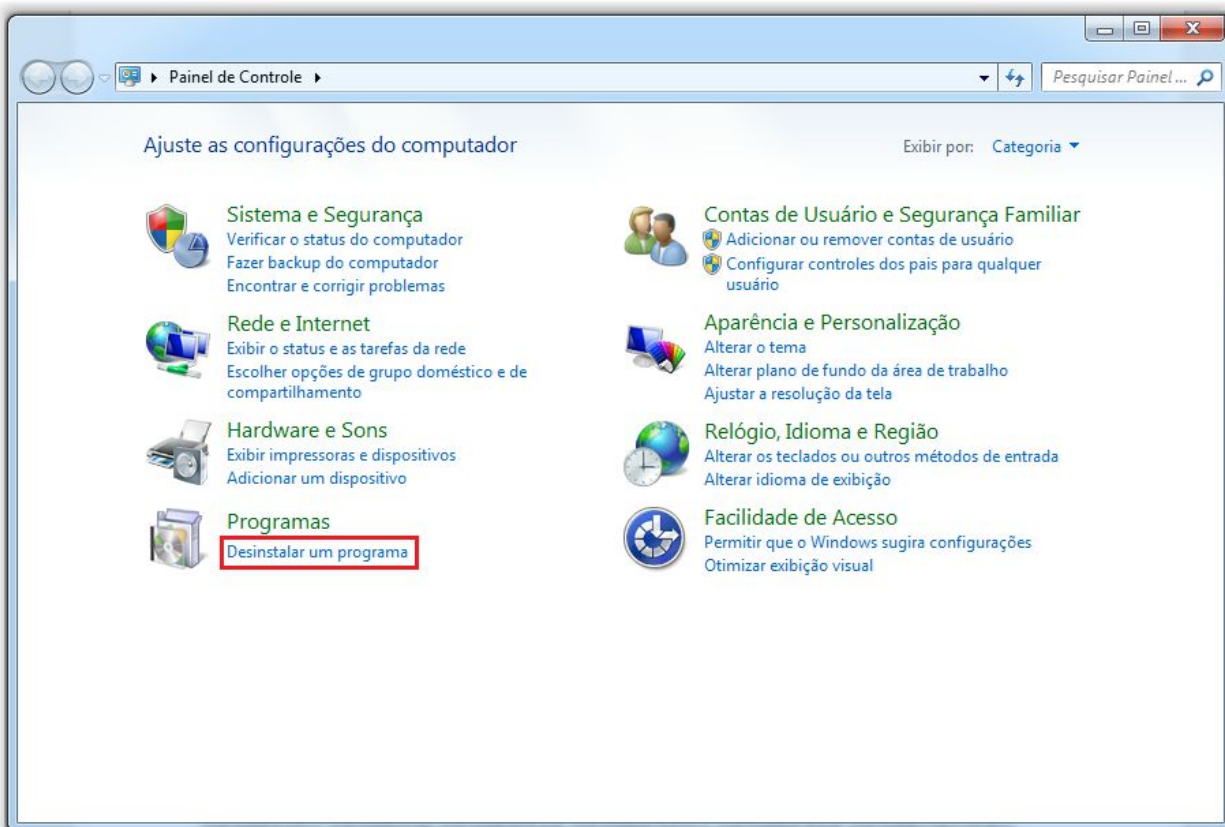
▸ Painel de Controle ▸

Pesquisar Painel ...

Ajuste as configurações do computador

Exibir por: Categoria ▾

Sistema e Segurança
Verificar o status do computador
Fazer backup do computador
Encontrar e corrigir problemas

Rede e Internet
Exibir o status e as tarefas da rede
Escolher opções de grupo doméstico e de compartilhamento

Hardware e Sons
Exibir impressoras e dispositivos
Adicionar um dispositivo

Programas
Desinstalar um programa

Contas de Usuário e Segurança Familiar
Adicionar ou remover contas de usuário
Configurar controles dos pais para qualquer usuário

Aparência e Personalização
Alterar o tema
Alterar plano de fundo da área de trabalho
Ajustar a resolução da tela

Relógio, Idioma e Região
Alterar os teclados ou outros métodos de entrada
Alterar idioma de exibição

Facilidade de Acesso
Permitir que o Windows sugira configurações
Otimizar exibição visual